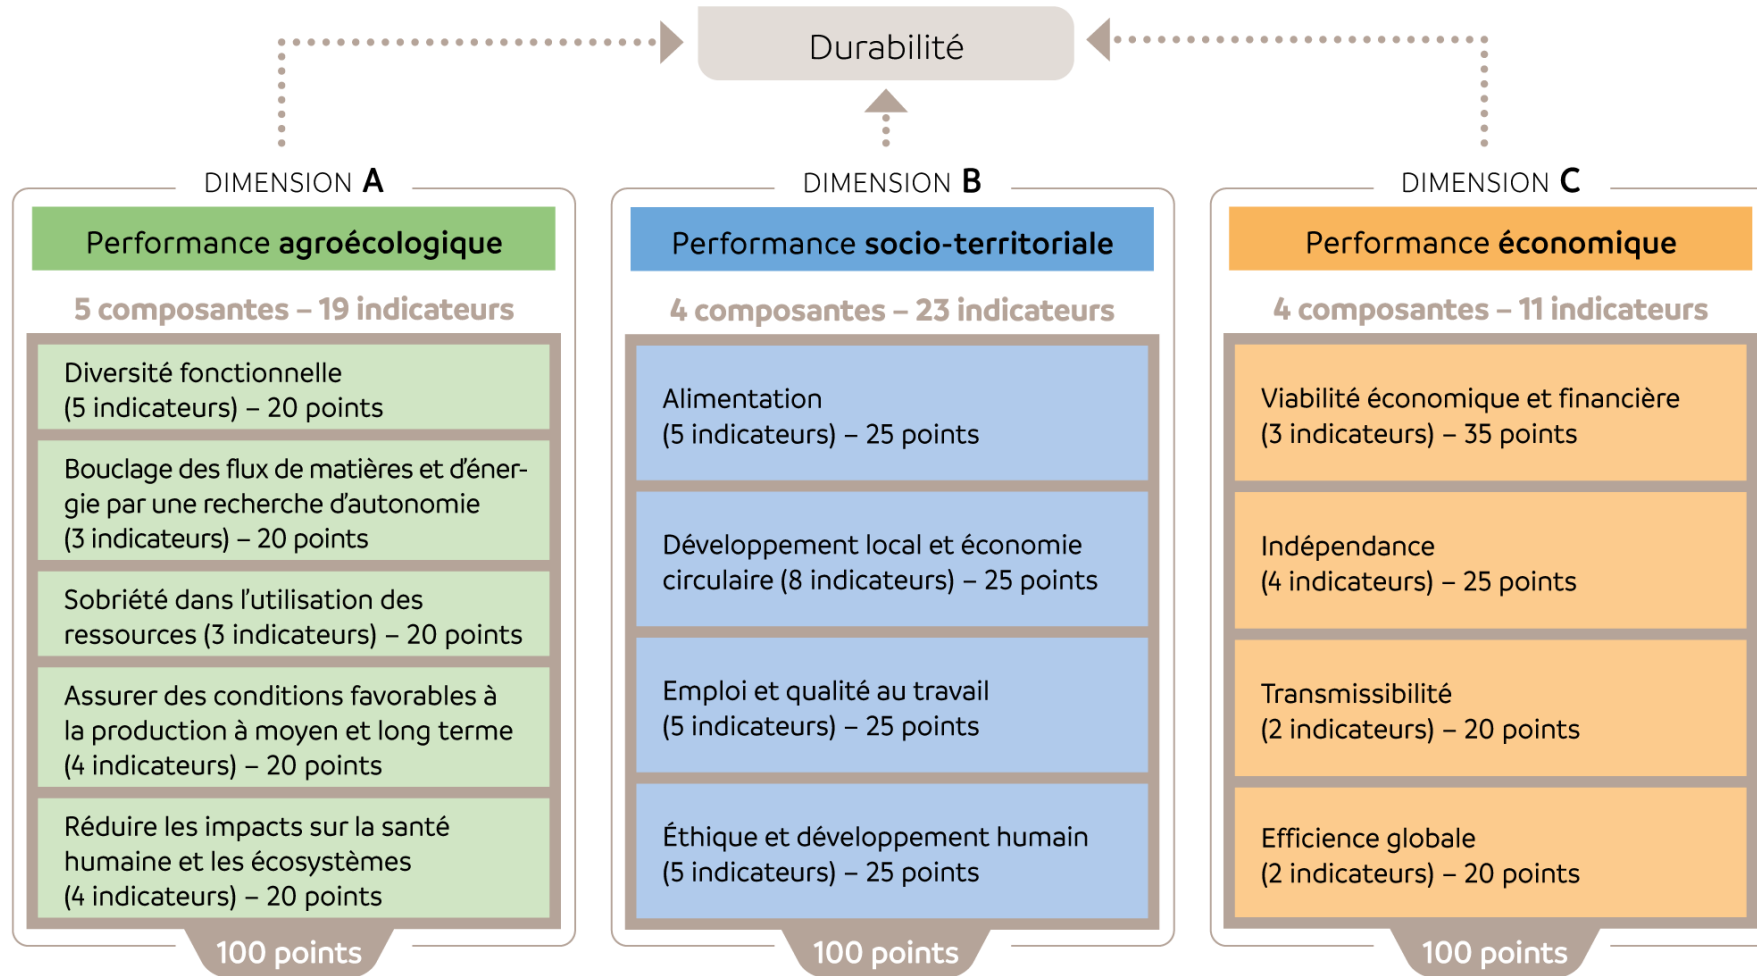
Durabilité

DIMENSION A

Performance agroécologique

5 composantes – 19 indicateurs

Diversité fonctionnelle (5 indicateurs) – 20 points

Bouclage des flux de matières et d'énergie par une recherche d'autonomie (3 indicateurs) – 20 points

Sobriété dans l'utilisation des ressources (3 indicateurs) – 20 points

Assurer des conditions favorables à la production à moyen et long terme (4 indicateurs) – 20 points

Réduire les impacts sur la santé humaine et les écosystèmes (4 indicateurs) – 20 points

100 points

DIMENSION B

Performance socio-territoriale

4 composantes – 23 indicateurs

Alimentation (5 indicateurs) – 25 points

Développement local et économie circulaire (8 indicateurs) – 25 points

Emploi et qualité au travail (5 indicateurs) – 25 points

Éthique et développement humain (5 indicateurs) – 25 points

100 points

DIMENSION C

Performance économique

4 composantes – 11 indicateurs

Viabilité économique et financière (3 indicateurs) – 35 points

Indépendance (4 indicateurs) – 25 points

Transmissibilité (2 indicateurs) – 20 points

Efficience globale (2 indicateurs) – 20 points

100 points